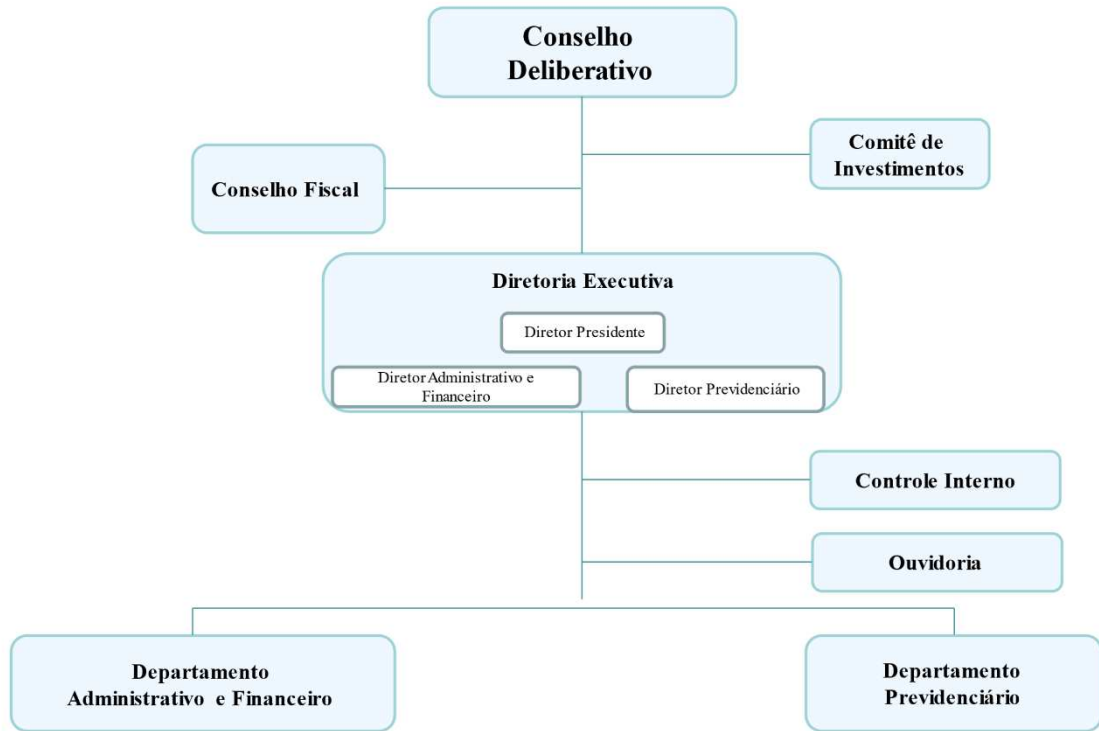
Conselho Deliberativo

Comitê de Investimentos

Conselho Fiscal

Diretoria Executiva

Diretor Presidente

Diretor Administrativo e Financeiro

Diretor Previdenciário

Controle Interno

Ouvidoria

Departamento Administrativo e Financeiro

Departamento Previdenciário